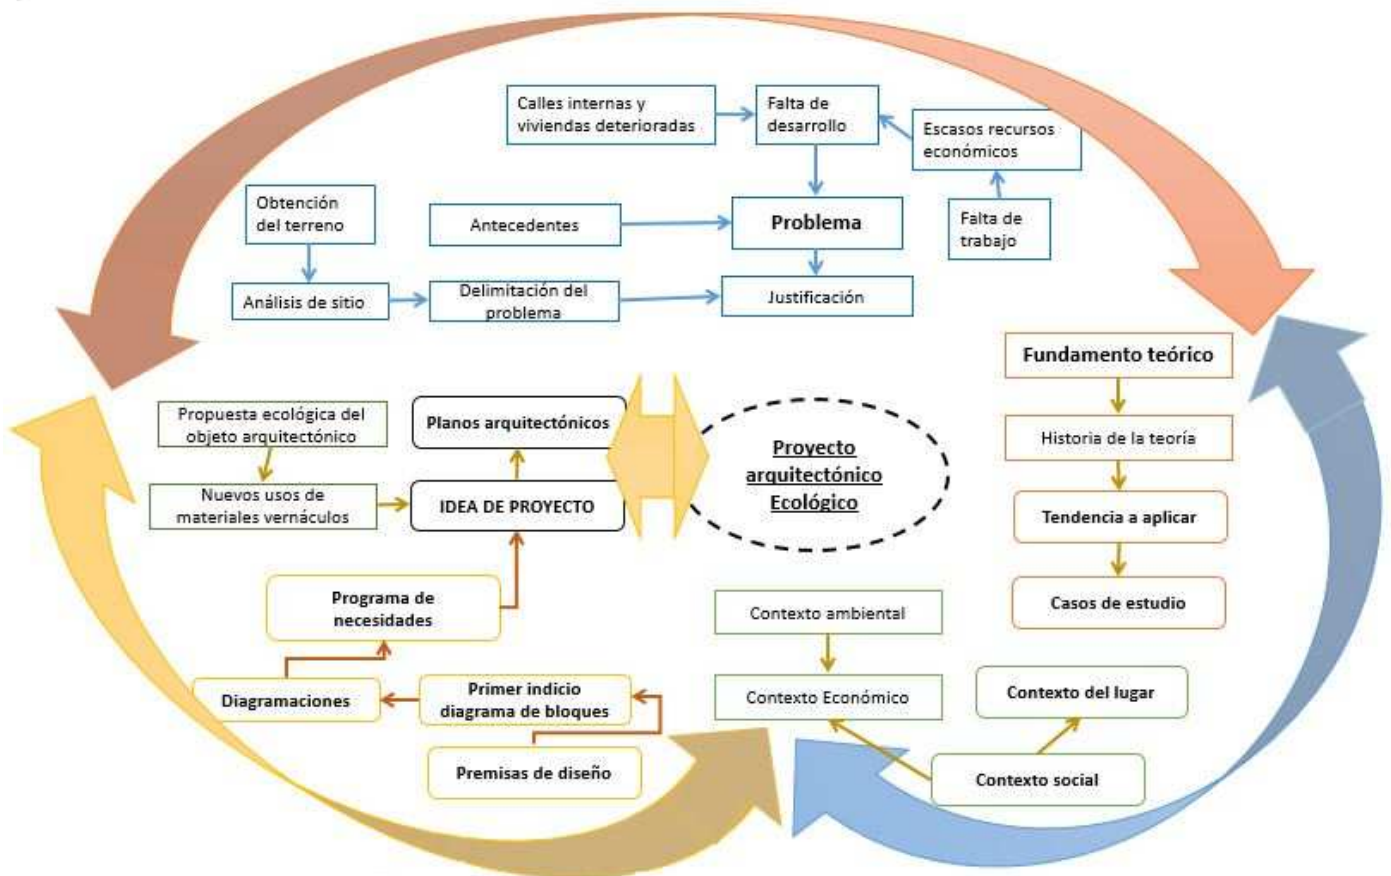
Calles internas y viviendas deterioradas

Falta de desarrollo

Escasos recursos económicos

Falta de trabajo

Obtención del terreno

Antecedentes

Problema

Análisis de sitio

Delimitación del problema

Justificación

Fundamento teórico

Historia de la teoría

Tendencia a aplicar

Casos de estudio

Propuesta ecológica del objeto arquitectónico

Planos arquitectónicos

Proyecto arquitectónico Ecológico

Nuevos usos de materiales vernáculos

IDEA DE PROYECTO

Programa de necesidades

Contexto ambiental

Contexto Económico

Contexto del lugar

Diagramaciones

Primer indicio diagrama de bloques

Premisas de diseño

Contexto social